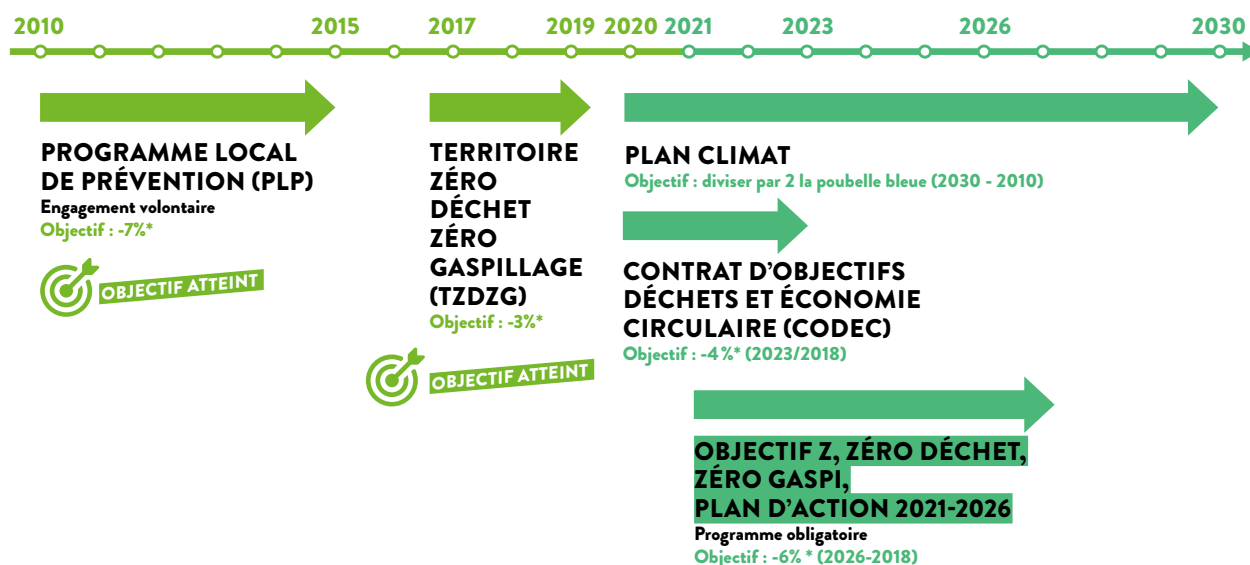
2010 2015 2017 2019 2020 2021 2023 2026 2030

PROGRAMME LOCAL DE PRÉVENTION (PLP)
Engagement volontaire
Objectif : -7%*

OBJECTIF ATTEINT

TERRITOIRE ZÉRO DÉCHET ZÉRO GASPILLAGE (TZDZG)
Objectif : -3%*

OBJECTIF ATTEINT

PLAN CLIMAT
Objectif : diviser par 2 la poubelle bleue (2030 - 2010)

CONTRAT D'OBJECTIFS DÉCHETS ET ÉCONOMIE CIRCULAIRE (CODEC)
Objectif : -4 %* (2023/2018)

OBJECTIF Z, ZÉRO DÉCHET, ZÉRO GASPI, PLAN D'ACTION 2021-2026
Programme obligatoire
Objectif : -6% * (2026-2018)